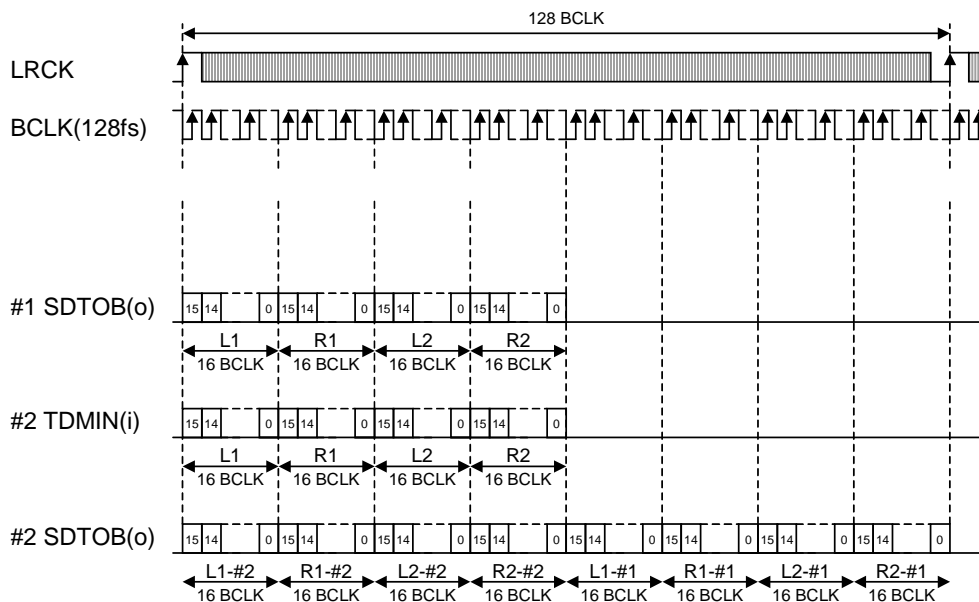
128 BCLK

LRCK

BCLK(128fs)

#1 SDTOB(o)

15 14 0 15 14 0 15 14 0 15 14 0

L1 16 BCLK R1 16 BCLK L2 16 BCLK R2 16 BCLK

#2 TDMIN(i)

15 14 0 15 14 0 15 14 0 15 14 0

L1 16 BCLK R1 16 BCLK L2 16 BCLK R2 16 BCLK

#2 SDTOB(o)

15 14 0 15 14 0 15 14 0 15 14 0 15 14 0 15 14 0 15 14 0 15 14 0

L1-#2 16 BCLK R1-#2 16 BCLK L2-#2 16 BCLK R2-#2 16 BCLK L1-#1 16 BCLK R1-#1 16 BCLK L2-#1 16 BCLK R2-#1 16 BCLK